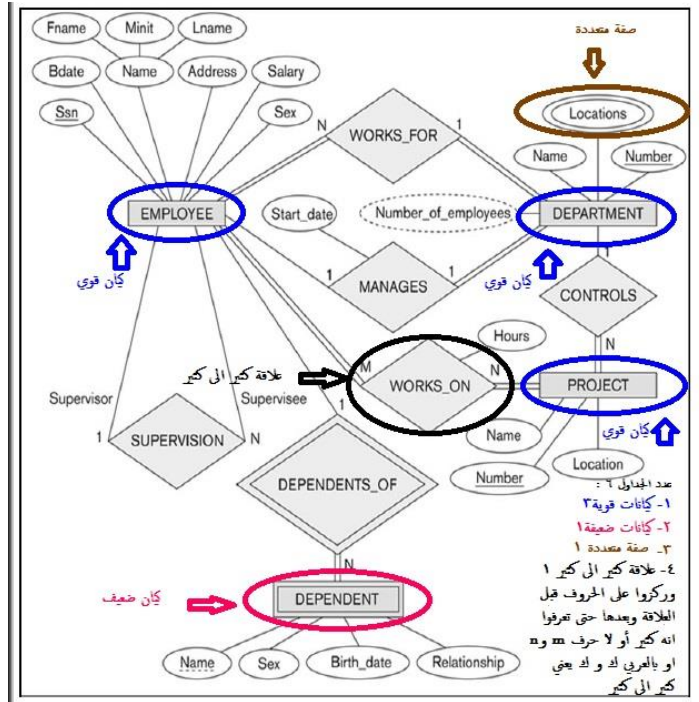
Fname
Minit
Lname
Bdate
Name
Address
Salary
Ssn
Sex
صفة متعددة
Locations
N
WORKS_FOR
1
Name
Number
EMPLOYEE
Start_date
Number_of_employees
DEPARTMENT
كيان قوي
1
MANAGES
1
كيان قوي
CONTROLS
N
Hours
علاقة كثير الى كثير
M
WORKS_ON
N
PROJECT
Supervisor
Supervisee
1
Name
كيان قوي
1
SUPERVISION
N
Location
DEPENDENTS_OF
Number
عدد الجداول ٦ :
١- كيانات قوية٣
٢- كيانات ضعيفة١
٣- صفة متعددة ١
٤- علاقة كثير الى كثير ١ وركزوا على الحروف قبل العلاقة وبعدها حتى تعرفوا انه كثير أو لا حرف m و n او بالعربي ك و ك يعني كثير الى كثير
N
كيان ضعيف
DEPENDENT
Name
Sex
Birth_date
Relationship